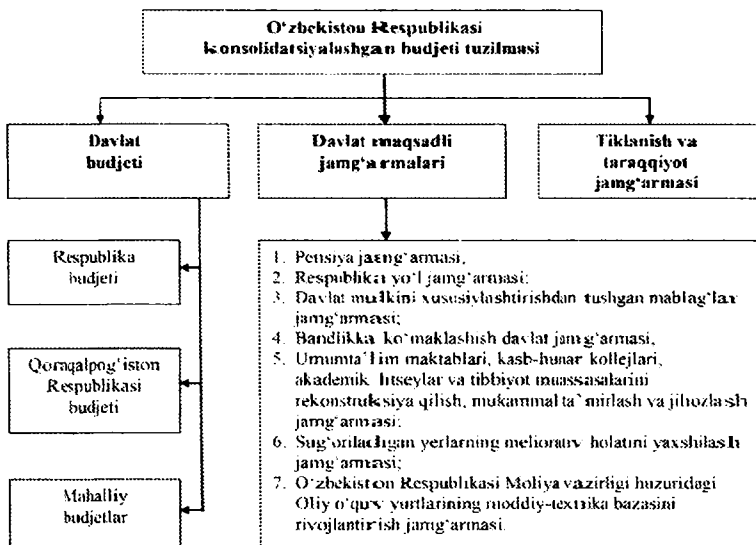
O'zbekiston Respublikasi konsolidatsiyalashgan budjeti tuzilmasi

Davlat budjeti

Davlat maqsadli jamg'armalari

Tiklanish va taraqqiyot jamg'armasi

Respublika budjeti

Qoraqalpog'iston Respublikasi budjeti

Mahalliy budjetlar

1. Pensiya jamg'armasi,
2. Respublika yo'l jamg'armasi;
3. Davlat mulkini xususiylashtirishdan tushgan mablag'lar jamg'armasi;
4. Bandlikka ko'maklashish davlat jamg'armasi,
5. Umumta'lim maktablari, kasb-hunar kollejlari, akademik litseylar va tibbiyot muassasalarini rekonstruksiya qilish, mukammal ta'mirlash va jihozlash jamg'armasi;
6. Sug'oriladigan yerlarning meliorativ holatini yaxshilash jamg'armasi;
7. O'zbekiston Respublikasi Moliya vazirligi huzuridagi Oliy o'quv yurtlarining moddiy-texnika bazasini rivojlantirish jamg'armasi.